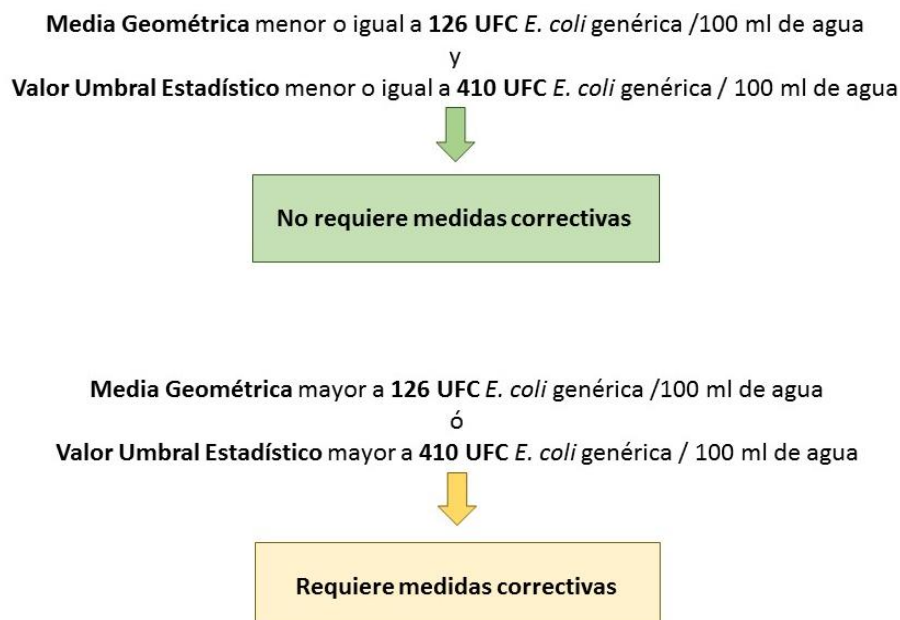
Media Geométrica menor o igual a 126 UFC E. coli genérica /100 ml de agua
y
Valor Umbral Estadístico menor o igual a 410 UFC E. coli genérica / 100 ml de agua

No requiere medidas correctivas

Media Geométrica mayor a 126 UFC E. coli genérica /100 ml de agua
ó
Valor Umbral Estadístico mayor a 410 UFC E. coli genérica / 100 ml de agua

Requiere medidas correctivas